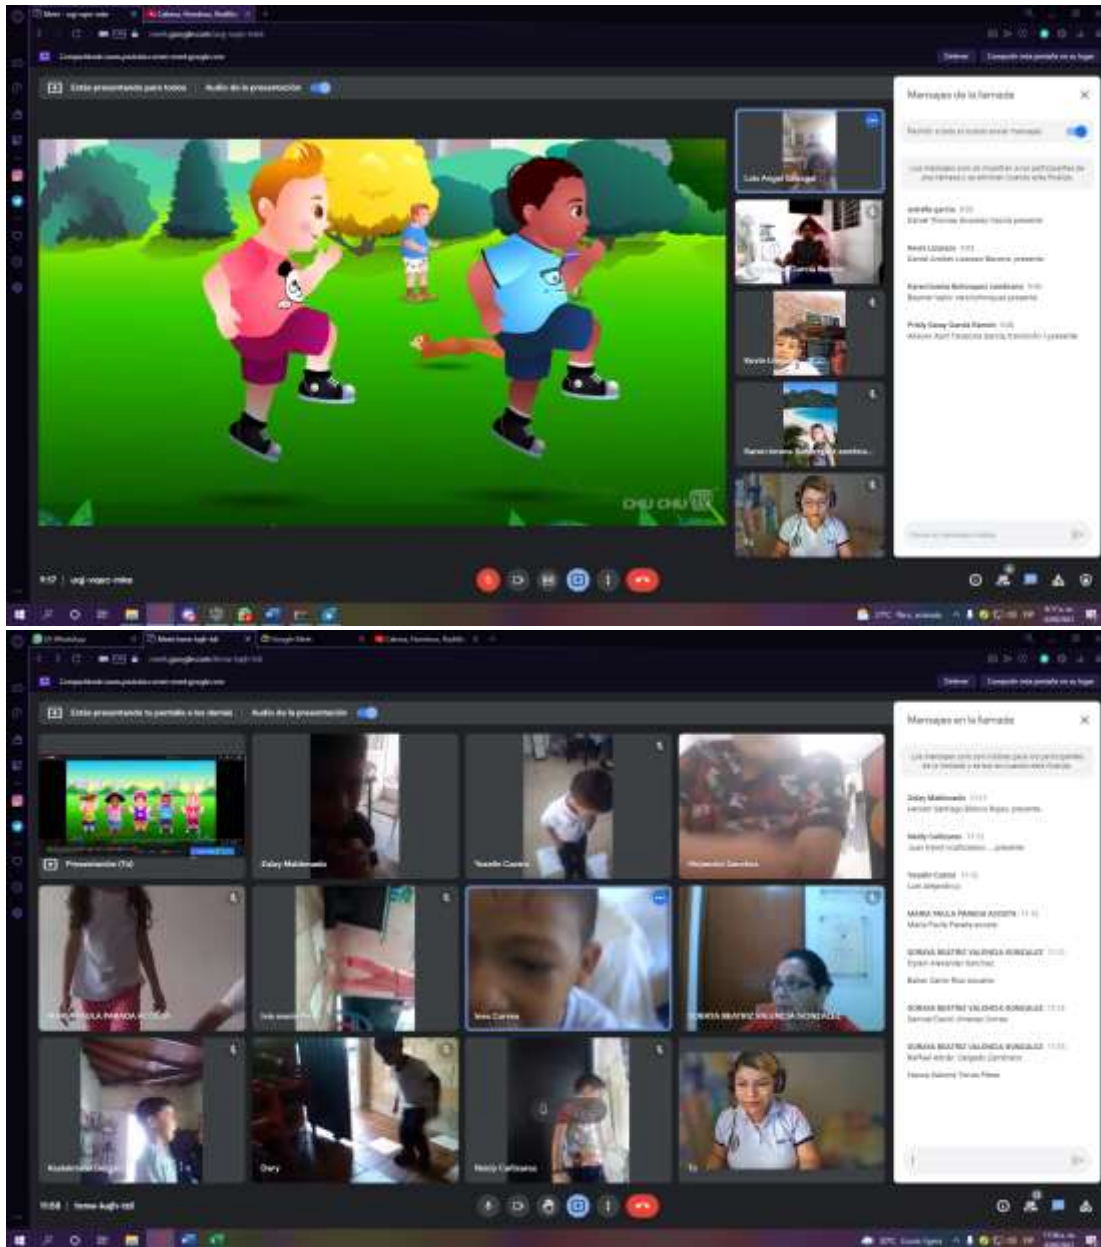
Estás presentando para todos | Audio de la presentación

Mensajes de la llamada

Luis Ángel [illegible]

CHU CHU TV

9:17 | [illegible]

Estás presentando tu pantalla a los demás | Audio de la presentación

Mensajes en la llamada

Presentación (Tú)

Dalay Maldonado

Yeselle Castro

Alejandro Sánchez

MARÍA PAULA PAREDA ACOSTA

SORAYA BEATRIZ VALENCIA GONZÁLEZ

Tú

10:58 | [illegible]